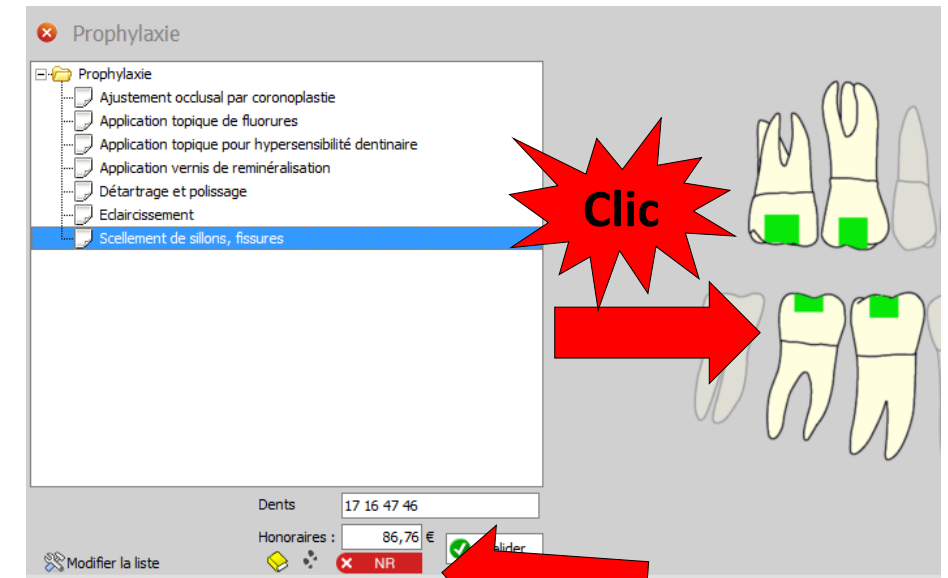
Prophylaxie

Prophylaxie
Ajustement occlusal par coronoplastie
Application topique de fluorures
Application topique pour hypersensibilité dentinaire
Application vernis de reminéralisation
Détartrage et polissage
Eclaircissement
Scellement de sillons, fissures

Clic

Dents 17 16 47 46

Honoraires : 86,76 €

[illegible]alider

Modifier la liste

NR